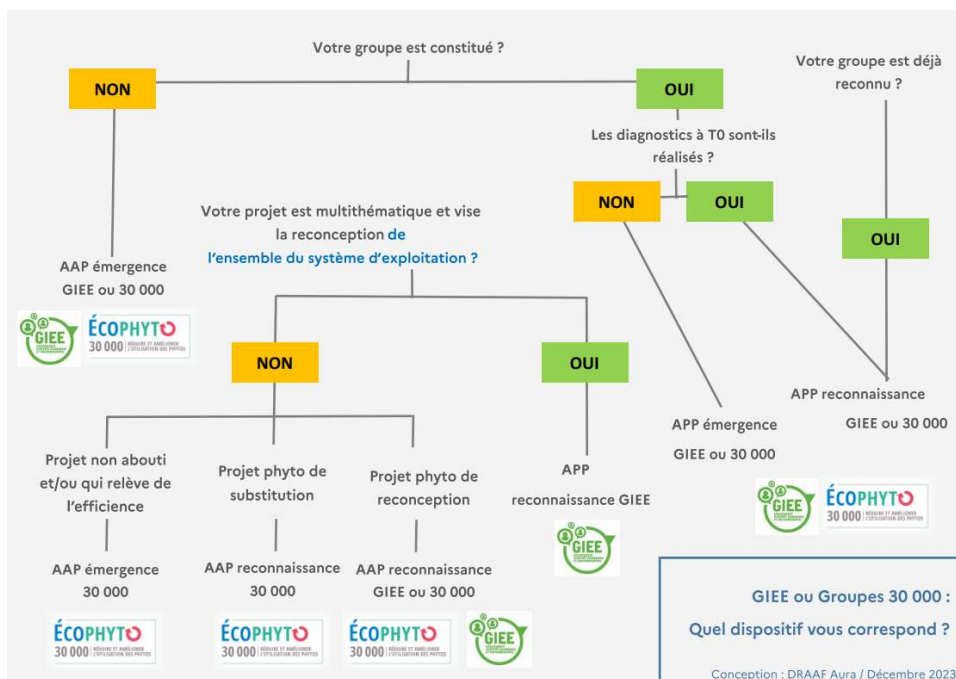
Votre groupe est constitué ?

NON

OUI

Votre groupe est déjà reconnu ?

Les diagnostics à T0 sont-ils réalisés ?

NON

OUI

OUI

AAP émergence GIEE ou 30 000

GIEE

ÉCOPHYTO 30 000 RÉDUIRE ET AMÉLIORER L'UTILISATION DES PHYTOS

Votre projet est multithématique et vise la reconception de l'ensemble du système d'exploitation ?

NON

OUI

APP reconnaissance GIEE ou 30 000

APP émergence GIEE ou 30 000

GIEE

ÉCOPHYTO 30 000 RÉDUIRE ET AMÉLIORER L'UTILISATION DES PHYTOS

Projet non abouti et/ou qui relève de l'efficience

Projet phyto de substitution

Projet phyto de reconception

APP reconnaissance GIEE

GIEE

AAP émergence 30 000

ÉCOPHYTO 30 000 RÉDUIRE ET AMÉLIORER L'UTILISATION DES PHYTOS

AAP reconnaissance 30 000

ÉCOPHYTO 30 000 RÉDUIRE ET AMÉLIORER L'UTILISATION DES PHYTOS

AAP reconnaissance GIEE ou 30 000

ÉCOPHYTO 30 000 RÉDUIRE ET AMÉLIORER L'UTILISATION DES PHYTOS

GIEE

GIEE ou Groupes 30 000 :

Quel dispositif vous correspond ?

Conception : DRAAF Aura / Décembre 2023